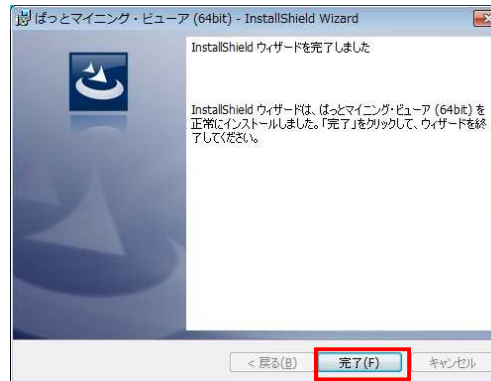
ぱっとマイニング・ビューア (64bit) - InstallShield Wizard

InstallShield ウィザードを完了しました

InstallShield ウィザードは、ぱっとマイニング・ビューア (64bit) を正常にインストールしました。「完了」をクリックして、ウィザードを終了してください。

< 戻る(B)

完了(F)

キャンセル